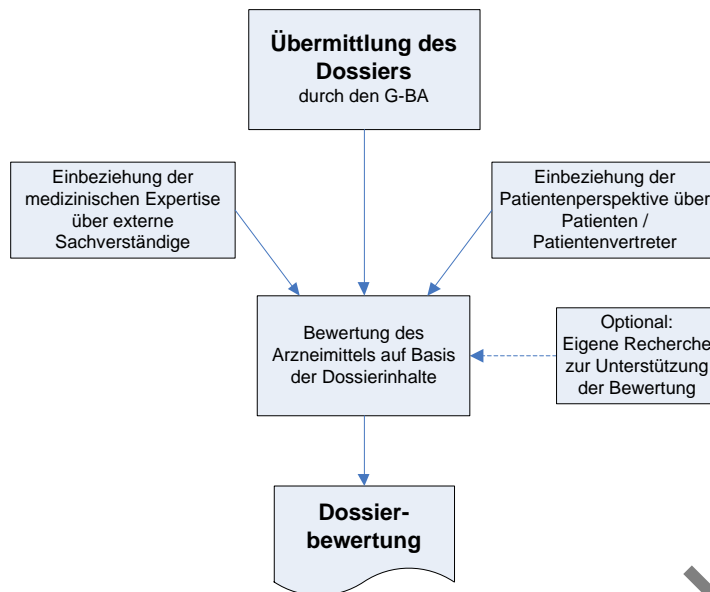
Übermittlung des Dossiers
durch den G-BA

Einbeziehung der medizinischen Expertise über externe Sachverständige

Einbeziehung der Patientenperspektive über Patienten / Patientenvertreter

Bewertung des Arzneimittels auf Basis der Dossierinhalte

Optional:
Eigene Recherche zur Unterstützung der Bewertung

Dossierbewertung